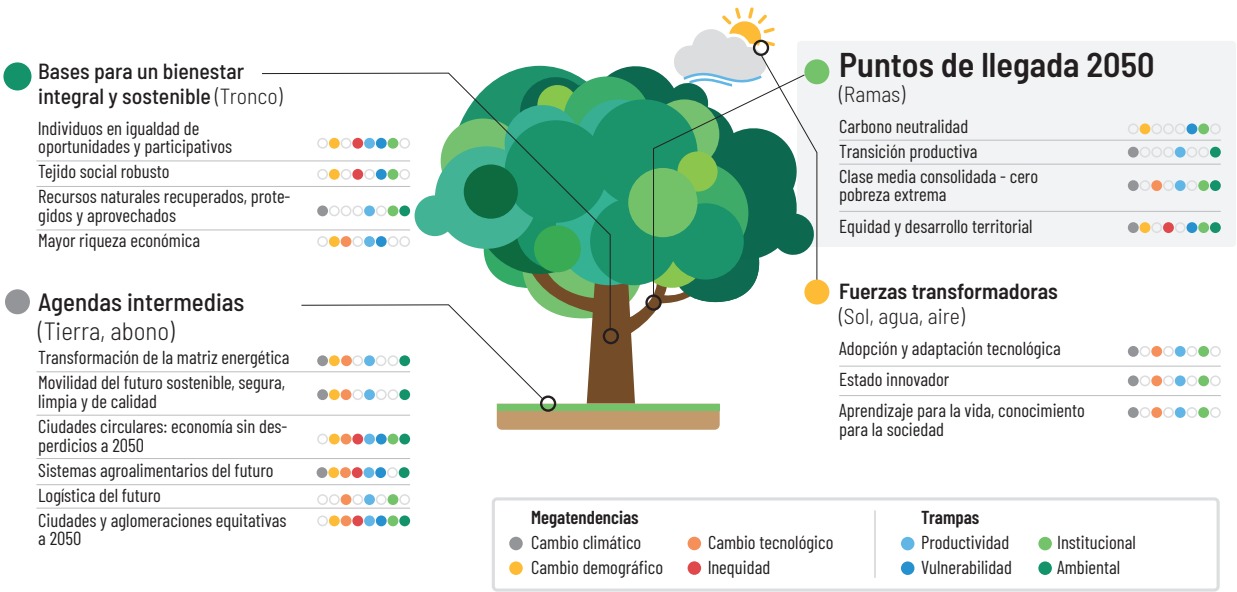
Bases para un bienestar integral y sostenible (Tronco)

Individuos en igualdad de oportunidades y participativos
Tejido social robusto
Recursos naturales recuperados, protegidos y aprovechados
Mayor riqueza económica

Agendas intermedias
(Tierra, abono)

Transformación de la matriz energética
Movilidad del futuro sostenible, segura, limpia y de calidad
Ciudades circulares: economía sin desperdicios a 2050
Sistemas agroalimentarios del futuro
Logística del futuro
Ciudades y aglomeraciones equitativas a 2050

Puntos de llegada 2050
(Ramas)

Carbono neutralidad
Transición productiva
Clase media consolidada - cero pobreza extrema
Equidad y desarrollo territorial

Fuerzas transformadoras
(Sol, agua, aire)

Adopción y adaptación tecnológica
Estado innovador
Aprendizaje para la vida, conocimiento para la sociedad

Megatendencias
Cambio climático
Cambio demográfico
Cambio tecnológico
Inequidad

Trampas
Productividad
Vulnerabilidad
Institucional
Ambiental